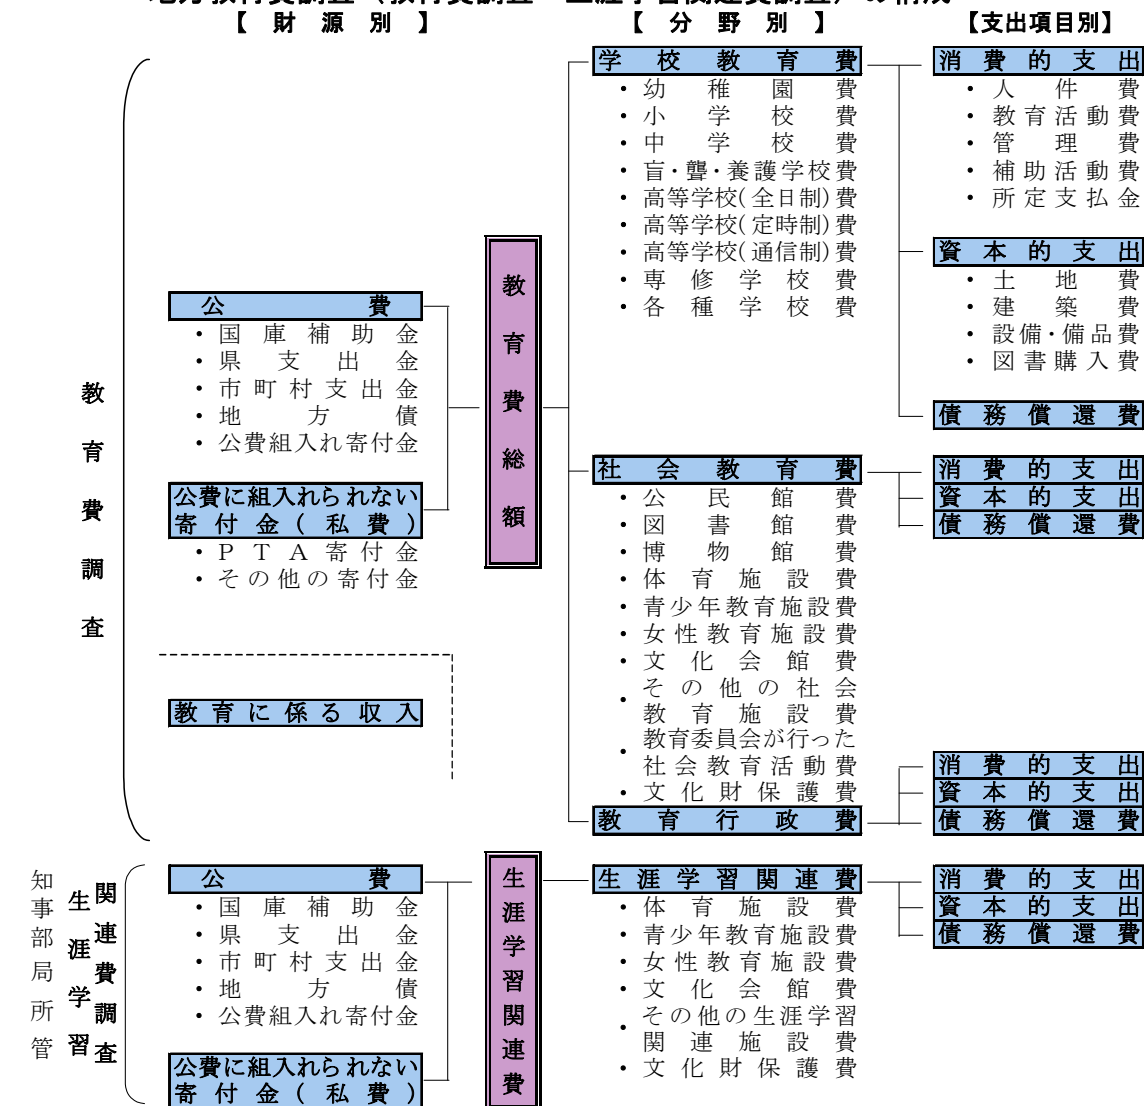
【財源別】

【分野別】

【支出項目別】

教育費調査

公費
・国庫補助金
・県支出金
・市町村支出金
・地方債
・公費組入れ寄付金

公費に組入れられない寄付金（私費）
・PTA寄付金
・その他の寄付金

教育に係る収入

教育費総額

学校教育費
・幼稚園費
・小学校費
・中学校費
・盲・聾・養護学校費
・高等学校(全日制)費
・高等学校(定時制)費
・高等学校(通信制)費
・専修学校費
・各種学校費

消費的支出
・人件費
・教育活動費
・管理費
・補助活動費
・所定支払金

資本的支出
・土地費
・建築費
・設備・備品費
・図書購入費

債務償還費

社会教育費
・公民館費
・図書館費
・博物館費
・体育施設費
・青少年教育施設費
・女性教育施設費
・文化会館費
・その他の社会教育施設費
・教育委員会が行った社会教育活動費
・文化財保護費

消費的支出
資本的支出
債務償還費

教育行政費

消費的支出
資本的支出
債務償還費

知事部局所管

生涯学習関連費調査

公費
・国庫補助金
・県支出金
・市町村支出金
・地方債
・公費組入れ寄付金

公費に組入れられない寄付金（私費）

生涯学習関連費

生涯学習関連費
・体育施設費
・青少年教育施設費
・女性教育施設費
・文化会館費
・その他の生涯学習関連施設費
・文化財保護費

消費的支出
資本的支出
債務償還費